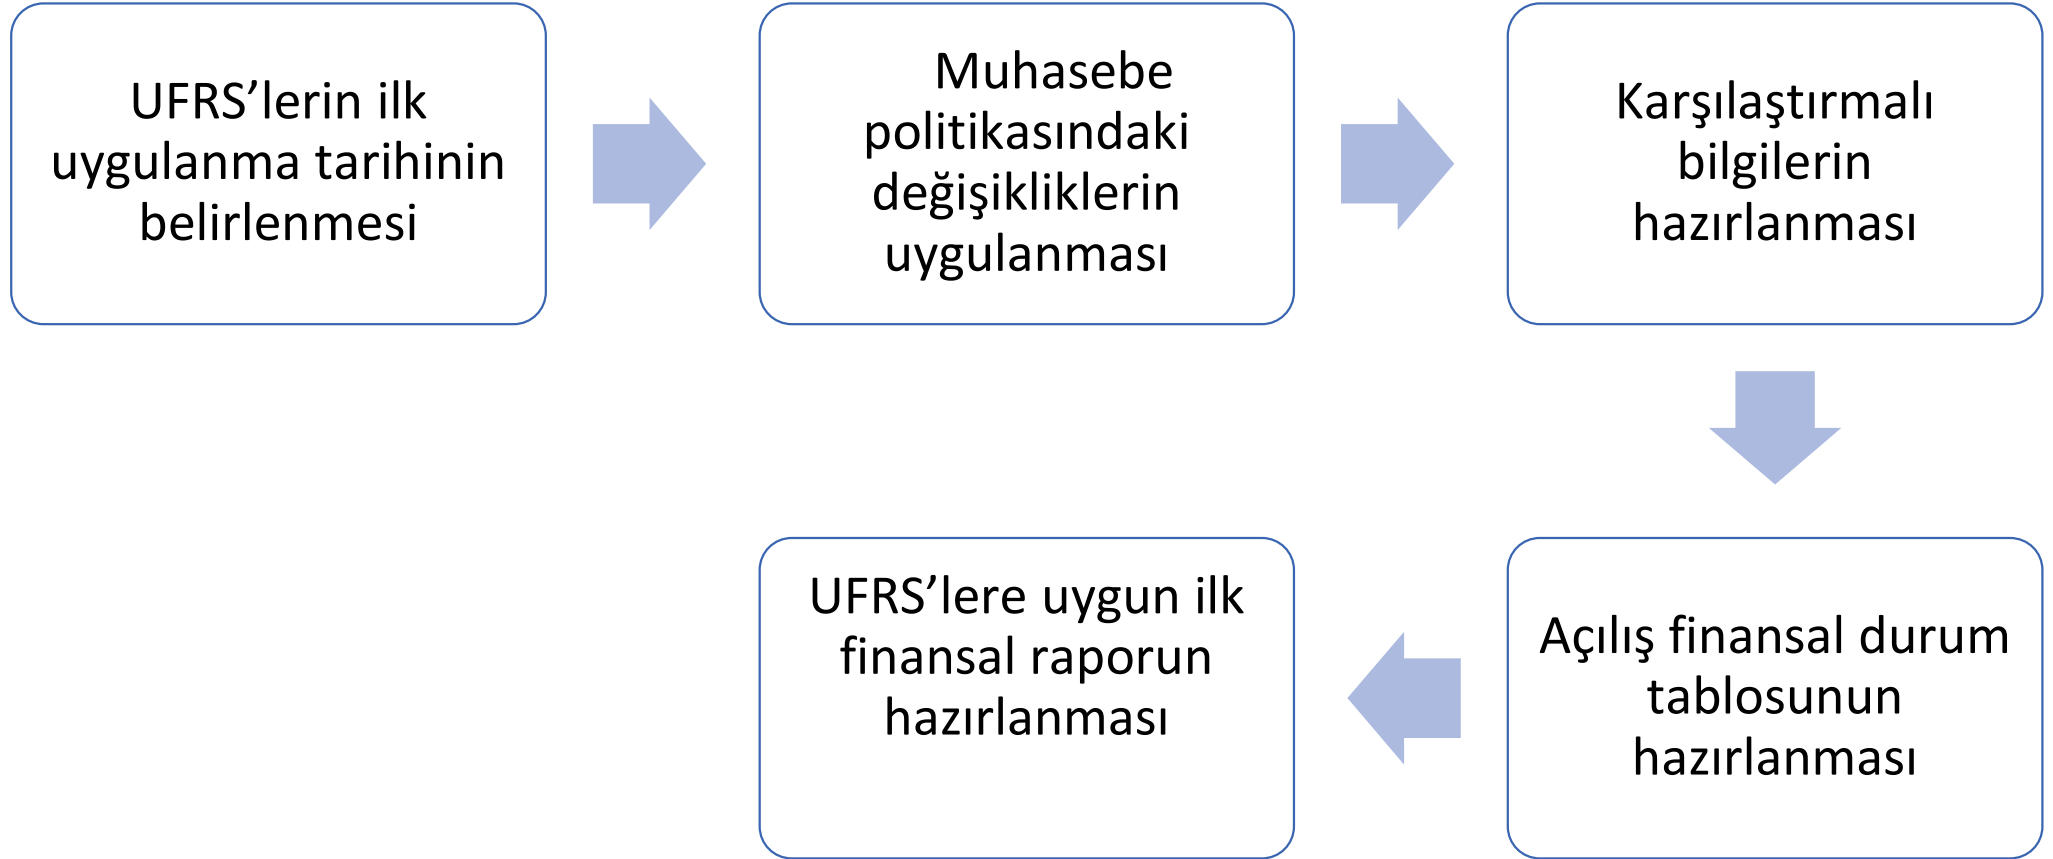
UFRS’lerin ilk uygulanma tarihinin belirlenmesi

Muhasebe politikasındaki değişikliklerin uygulanması

Karşılaştırmalı bilgilerin hazırlanması

Açılış finansal durum tablosunun hazırlanması

UFRS’lere uygun ilk finansal raporun hazırlanması